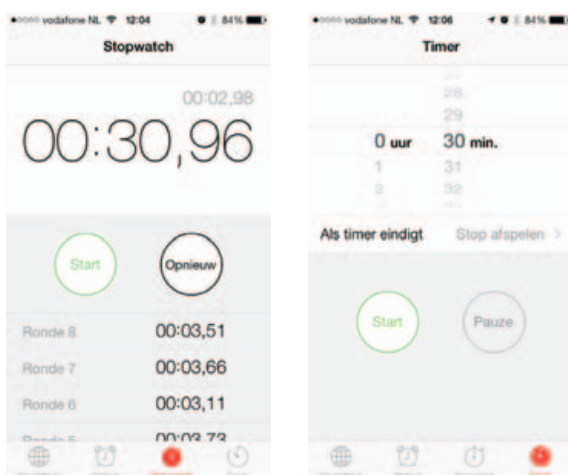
vodafone NL 12:04 84%

Stopwatch

00:02,98

00:30,96

Start

Opnieuw

Ronde 8 00:03,51

Ronde 7 00:03,66

Ronde 6 00:03,11

Ronde 5 00:03,73

vodafone NL 12:06 84%

Timer

28
29
0 uur 30 min.
1 31
2 32

Als timer eindigt Stop afspelen >

Start

Pauze